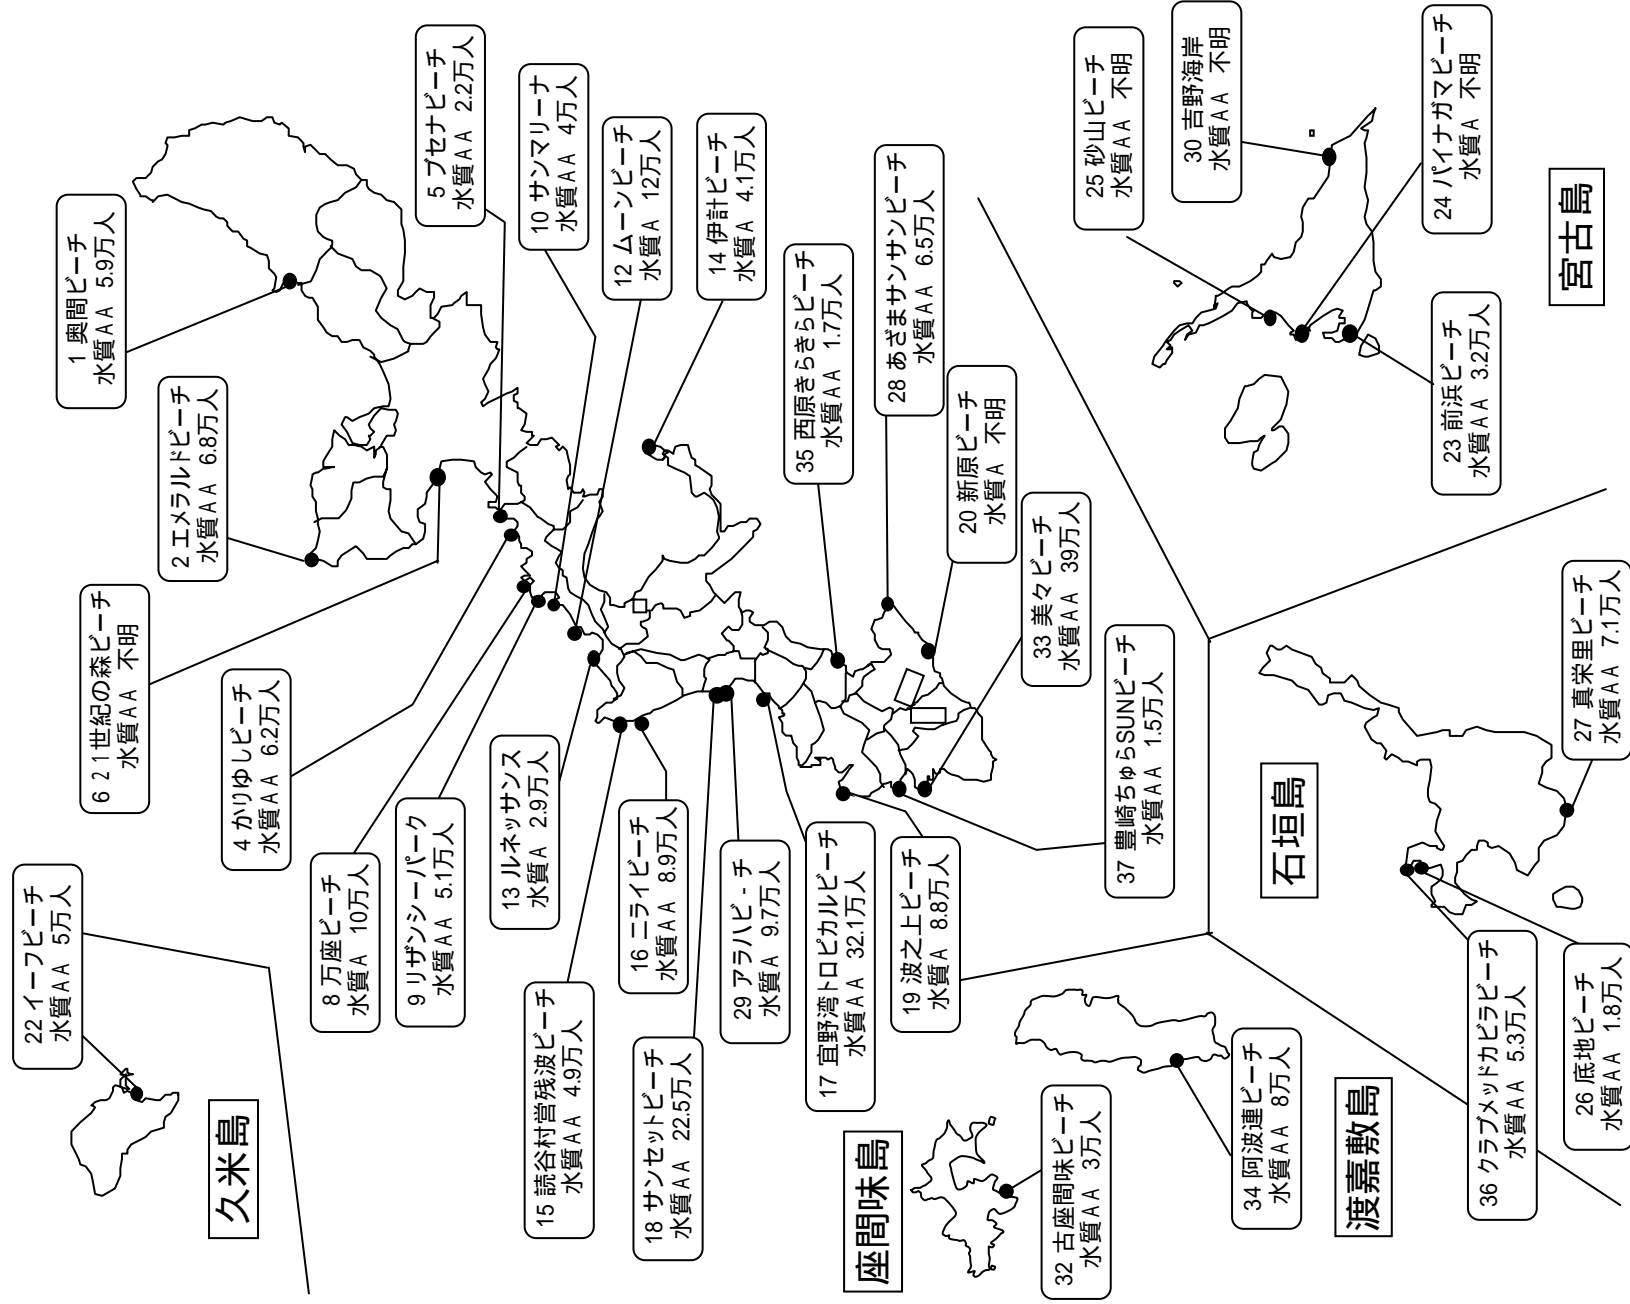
1 奥間ビーチ
水質ＡＡ 5.9万人

2 エメラルドビーチ
水質ＡＡ 6.8万人

6 ２１世紀の森ビーチ
水質ＡＡ 不明

4 かりゆしビーチ
水質ＡＡ 6.2万人

8 万座ビーチ
水質Ａ 10万人

9 リザンシーパーク
水質ＡＡ 5.1万人

5 ブセナビーチ
水質ＡＡ 2.2万人

10 サンマリーナ
水質ＡＡ 4万人

12 ムーンビーチ
水質Ａ 12万人

14 伊計ビーチ
水質Ａ 4.1万人

13 ルネッサンス
水質Ａ 2.9万人

15 読谷村営残波ビーチ
水質ＡＡ 4.9万人

16 ニライビーチ
水質ＡＡ 8.9万人

18 サンセットビーチ
水質ＡＡ 22.5万人

29 アラハビ-チ
水質Ａ 9.7万人

17 宜野湾トロピカルビーチ
水質ＡＡ 32.1万人

19 波之上ビーチ
水質Ａ 8.8万人

35 西原きらきらビーチ
水質ＡＡ 1.7万人

28 あざまサンサンビーチ
水質ＡＡ 6.5万人

20 新原ビーチ
水質Ａ 不明

33 美々ビーチ
水質ＡＡ 39万人

37 豊崎ちゅらSUNビーチ
水質ＡＡ 1.5万人

22 イーフビーチ
水質ＡＡ 5万人

久米島

座間味島

32 古座間味ビーチ
水質ＡＡ 3万人

34 阿波連ビーチ
水質ＡＡ 8万人

渡嘉敷島

25 砂山ビーチ
水質ＡＡ 不明

30 吉野海岸
水質ＡＡ 不明

24 パイナガマビーチ
水質Ａ 不明

宮古島

23 前浜ビーチ
水質ＡＡ 3.2万人

27 真栄里ビーチ
水質ＡＡ 7.1万人

石垣島

36 クラブメッドカビラビーチ
水質ＡＡ 5.3万人

26 底地ビーチ
水質ＡＡ 1.8万人